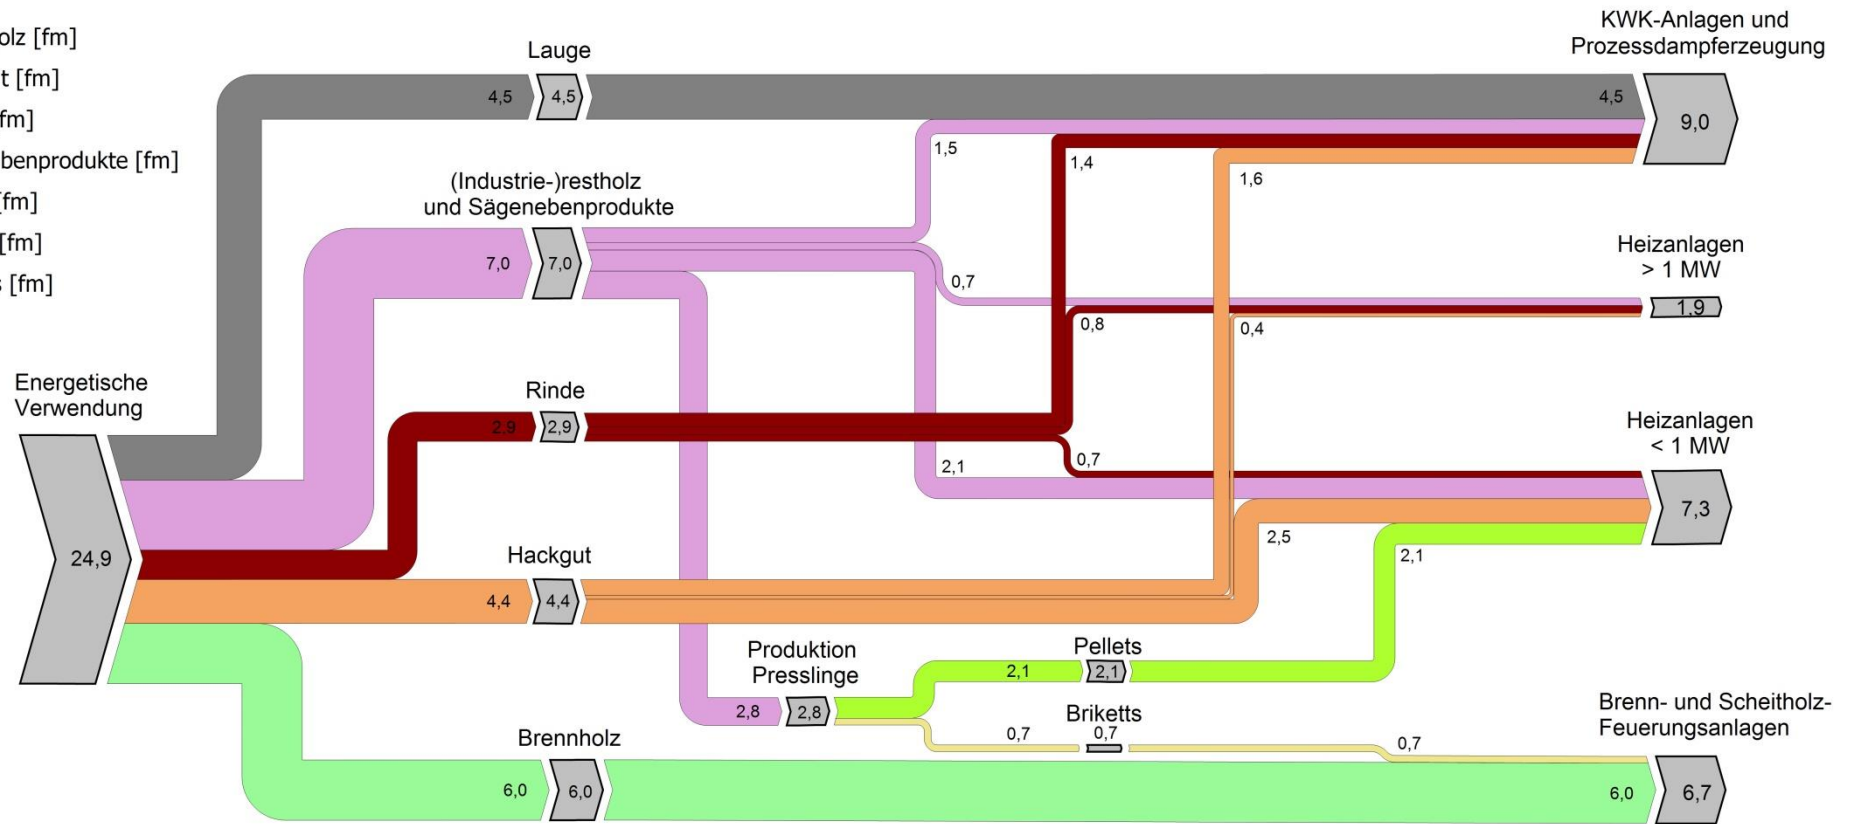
olz [fm]
t [fm]
fm]
benprodukte [fm]
fm]
[fm]
[fm]

Lauge
4,5
4,5
4,5
KWK-Anlagen und Prozessdampferzeugung
9,0
1,5
1,4
1,6
(Industrie-)restholz und Sägenebenprodukte
7,0
7,0
0,7
Heizanlagen > 1 MW
1,9
0,8
0,4
Energetische Verwendung
Rinde
2,9
2,9
0,7
2,1
Heizanlagen < 1 MW
7,3
24,9
2,5
2,1
Hackgut
4,4
4,4
Produktion Presslinge
Pellets
2,1
2,1
2,8
2,8
Briketts
0,7
0,7
0,7
Brennholz
Brenn- und Scheitholz-Feuerungsanlagen
6,0
6,0
6,0
6,7